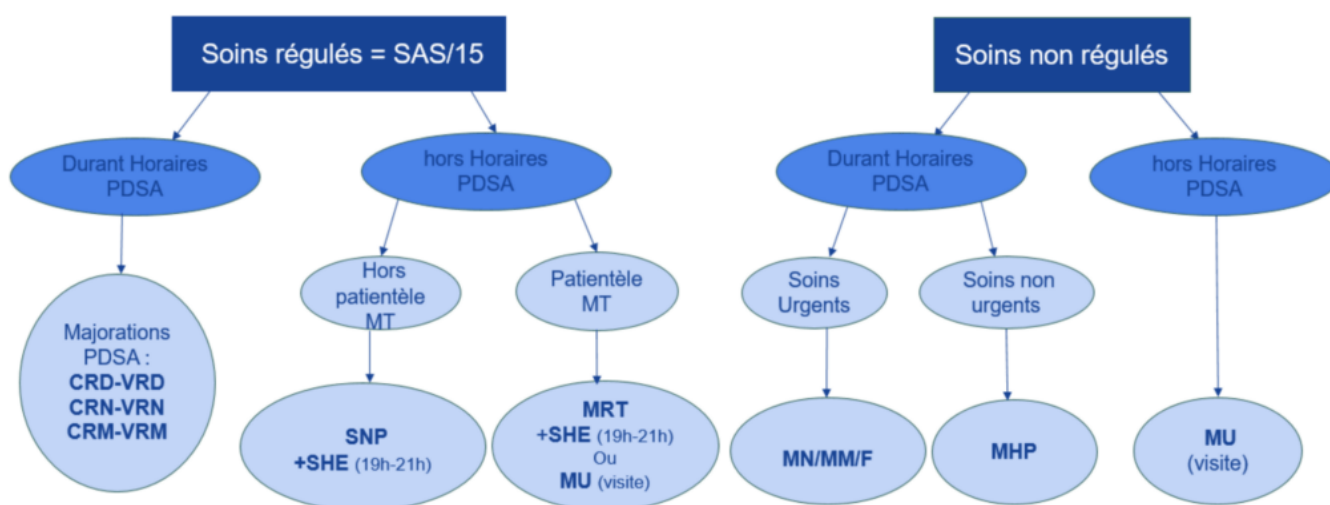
Soins régulés = SAS/15

Durant Horaires PDSA

Majorations PDSA :
CRD-VRD
CRN-VRN
CRM-VRM

hors Horaires PDSA

Hors patientèle MT

SNP
+SHE (19h-21h)

Patientèle MT

MRT
+SHE (19h-21h)
Ou
MU (visite)

Soins non régulés

Durant Horaires PDSA

Soins Urgents

MN/MM/F

Soins non urgents

MHP

hors Horaires PDSA

MU
(visite)